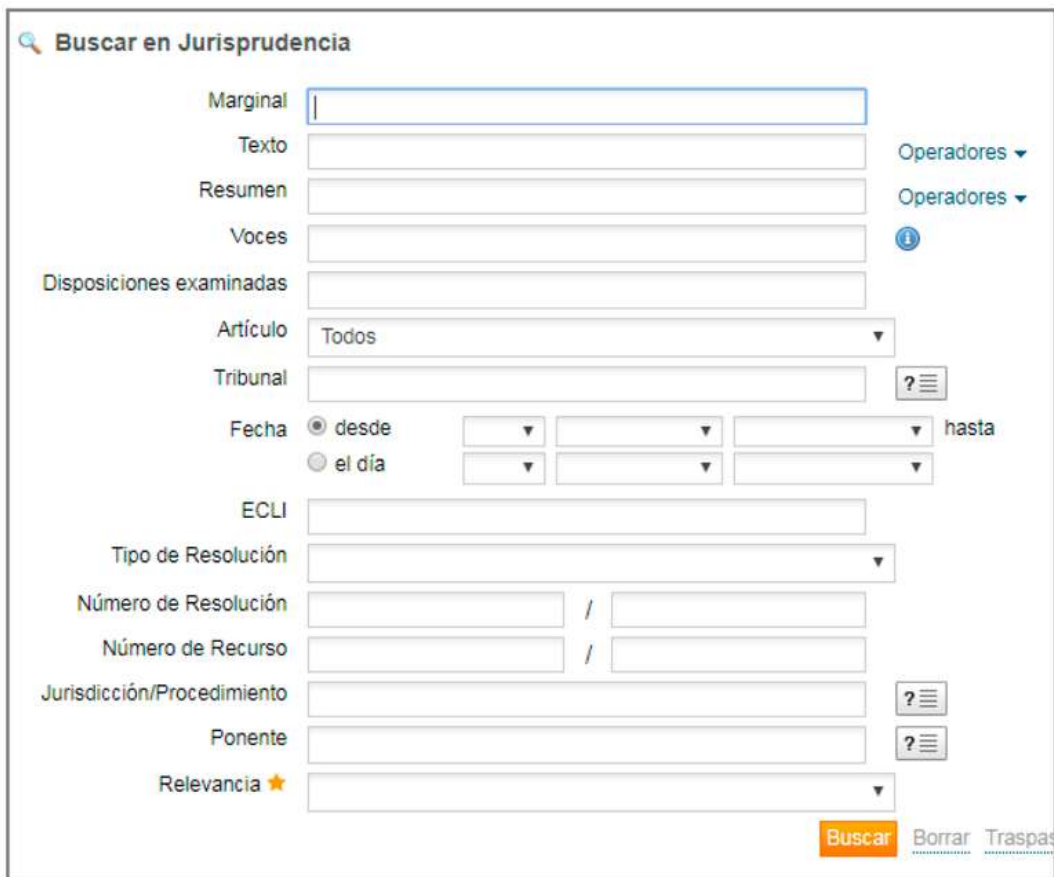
Buscar en Jurisprudencia

Marginal

Texto Operadores

Resumen Operadores

Voces

Disposiciones examinadas

Artículo Todos

Tribunal ?

Fecha desde hasta

el día

ECLI

Tipo de Resolución

Número de Resolución /

Número de Recurso /

Jurisdicción/Procedimiento ?

Ponente ?

Relevancia

Buscar Borrar Traspas